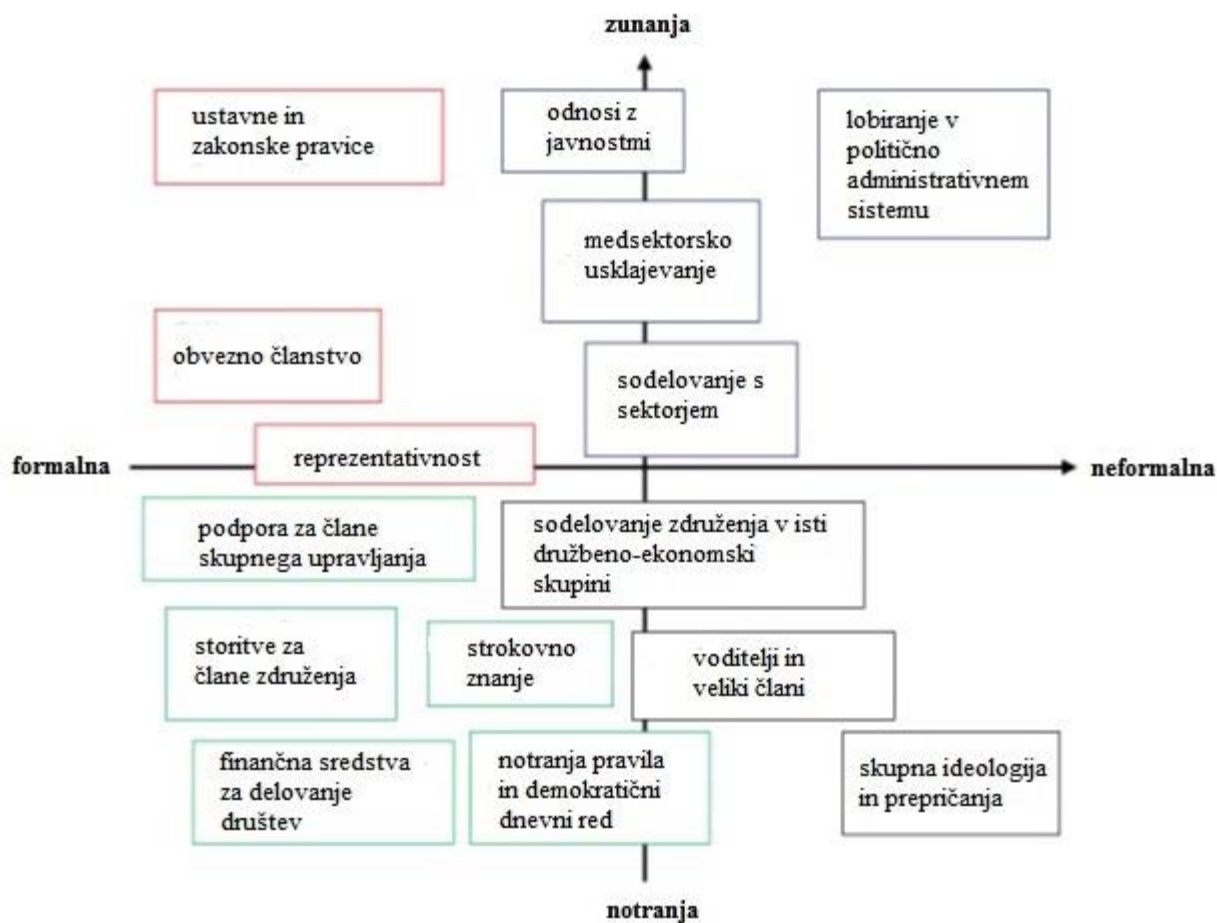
zunanja

ustavne in zakonske pravice

odnosi z javnostmi

lobiranje v politično administrativnem sistemu

medsektorsko usklajevanje

obvezno članstvo

sodelovanje s sektorjem

formalna

reprezentativnost

neformalna

podpora za člane skupnega upravljanja

sodelovanje združenja v isti družbeno-ekonomski skupini

storitve za člane združenja

strokovno znanje

voditelji in veliki člani

finančna sredstva za delovanje društev

notranja pravila in demokratični dnevni red

skupna ideologija in prepričanja

notranja